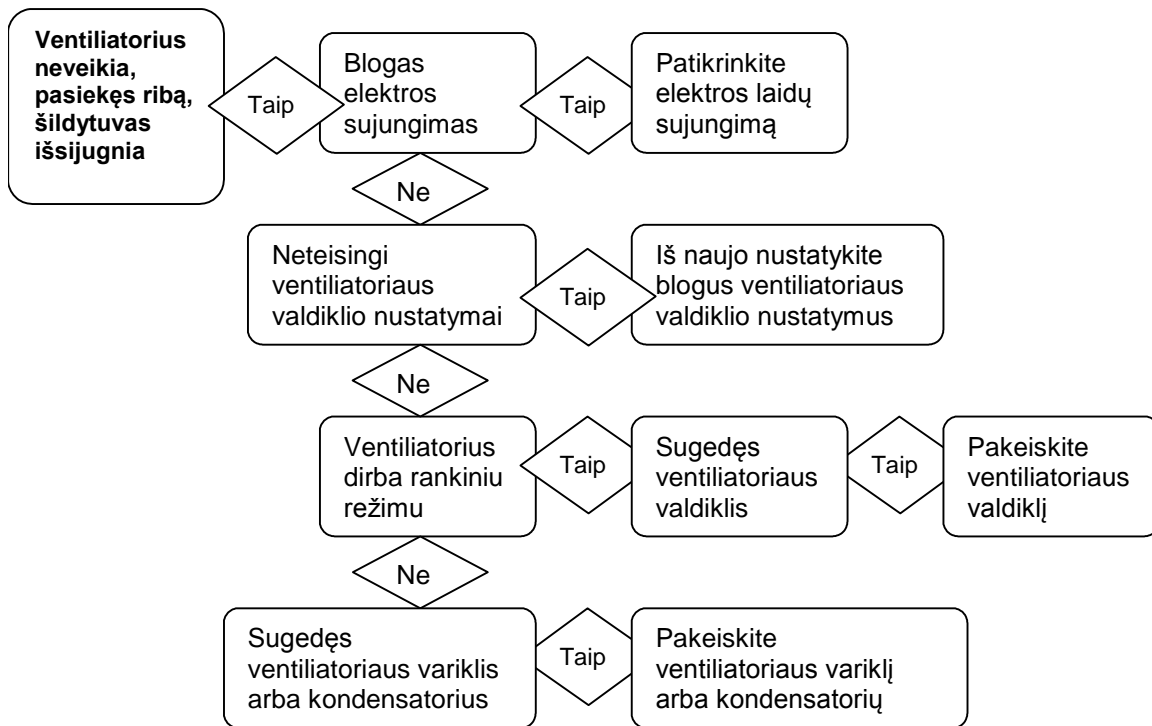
**Ventiliatorius neveikia, pasiekęs ribą, šildytuvas išsijugnia**

Taip

Blogas elektros sujungimas

Taip

Patikrinkite elektros laidų sujungimą

Ne

Neteisingi ventiliatoriaus valdiklio nustatymai

Taip

Iš naujo nustatykite blogus ventiliatoriaus valdiklio nustatymus

Ne

Ventiliatorius dirba rankiniu režimu

Taip

Sugedęs ventiliatoriaus valdiklis

Taip

Pakeiskite ventiliatoriaus valdiklį

Ne

Sugedęs ventiliatoriaus variklis arba kondensatorius

Taip

Pakeiskite ventiliatoriaus variklį arba kondensatorių